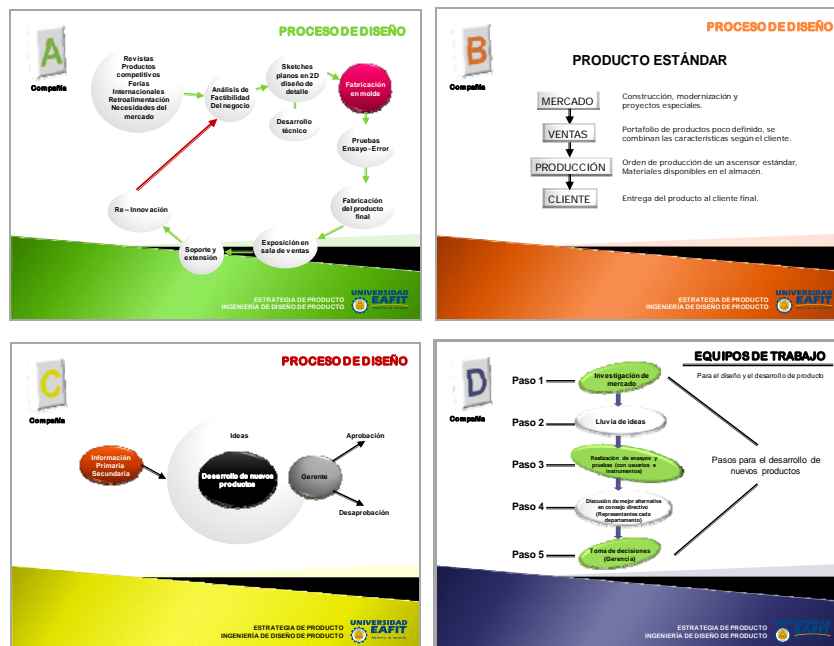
A
Compañía

PROCESO DE DISEÑO

Revistas
Productos competitivos
Ferias Internacionales
Retroalimentación
Necesidades del mercado

Análisis de Factibilidad Del negocio

Sketches planos en 2D diseño de detalle

Fabricación en molde

Desarrollo técnico

Pruebas Ensayo - Error

Fabricación del producto final

Exposición en sala de ventas

Soporte y extensión

Re – Innovación

ESTRATEGIA DE PRODUCTO
INGENIERÍA DE DISEÑO DE PRODUCTO
UNIVERSIDAD EAFIT

B
Compañía

PROCESO DE DISEÑO

PRODUCTO ESTÁNDAR

MERCADO — Construcción, modernización y proyectos especiales.
VENTAS — Portafolio de productos poco definido, se combinan las características según el cliente.
PRODUCCIÓN — Orden de producción de un ascensor estándar, Materiales disponibles en el almacén.
CLIENTE — Entrega del producto al cliente final.

ESTRATEGIA DE PRODUCTO
INGENIERÍA DE DISEÑO DE PRODUCTO
UNIVERSIDAD EAFIT

C
Compañía

PROCESO DE DISEÑO

Información Primaria Secundaria

Ideas

Desarrollo de nuevos productos

Gerente

Aprobación

Desaprobación

ESTRATEGIA DE PRODUCTO
INGENIERÍA DE DISEÑO DE PRODUCTO
UNIVERSIDAD EAFIT

D
Compañía

EQUIPOS DE TRABAJO
Para el diseño y el desarrollo de producto

Paso 1 — Investigación de mercado
Paso 2 — Lluvia de ideas
Paso 3 — Realización de ensayos y pruebas (con usuarios e instrumentos)
Paso 4 — Discusión de mejor alternativa en consejo directivo (Representantes cada departamento)
Paso 5 — Toma de decisiones (Gerencia)

Pasos para el desarrollo de nuevos productos

ESTRATEGIA DE PRODUCTO
INGENIERÍA DE DISEÑO DE PRODUCTO
UNIVERSIDAD EAFIT